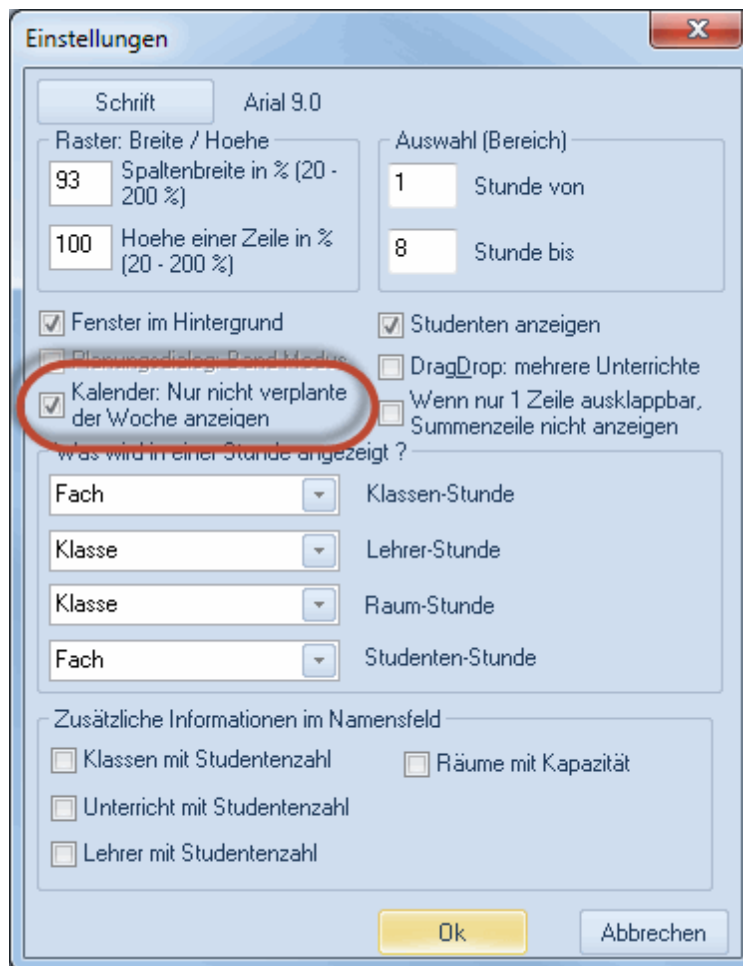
Einstellungen

x

Schrift Arial 9.0

Raster: Breite / Hoehe

93 Spaltenbreite in % (20 - 200 %)

100 Hoehe einer Zeile in % (20 - 200 %)

Auswahl (Bereich)

1 Stunde von

8 Stunde bis

Fenster im Hintergrund

Planungsdialog: Band-Modus

Kalender: Nur nicht verplante der Woche anzeigen

Studenten anzeigen

DragDrop: mehrere Unterrichte

Wenn nur 1 Zeile ausklappbar, Summenzeile nicht anzeigen

Was wird in einer Stunde angezeigt ?

Fach Klassen-Stunde

Klasse Lehrer-Stunde

Klasse Raum-Stunde

Fach Studenten-Stunde

Zusätzliche Informationen im Namensfeld

Klassen mit Studentenzahl

Räume mit Kapazität

Unterricht mit Studentenzahl

Lehrer mit Studentenzahl

Ok

Abbrechen